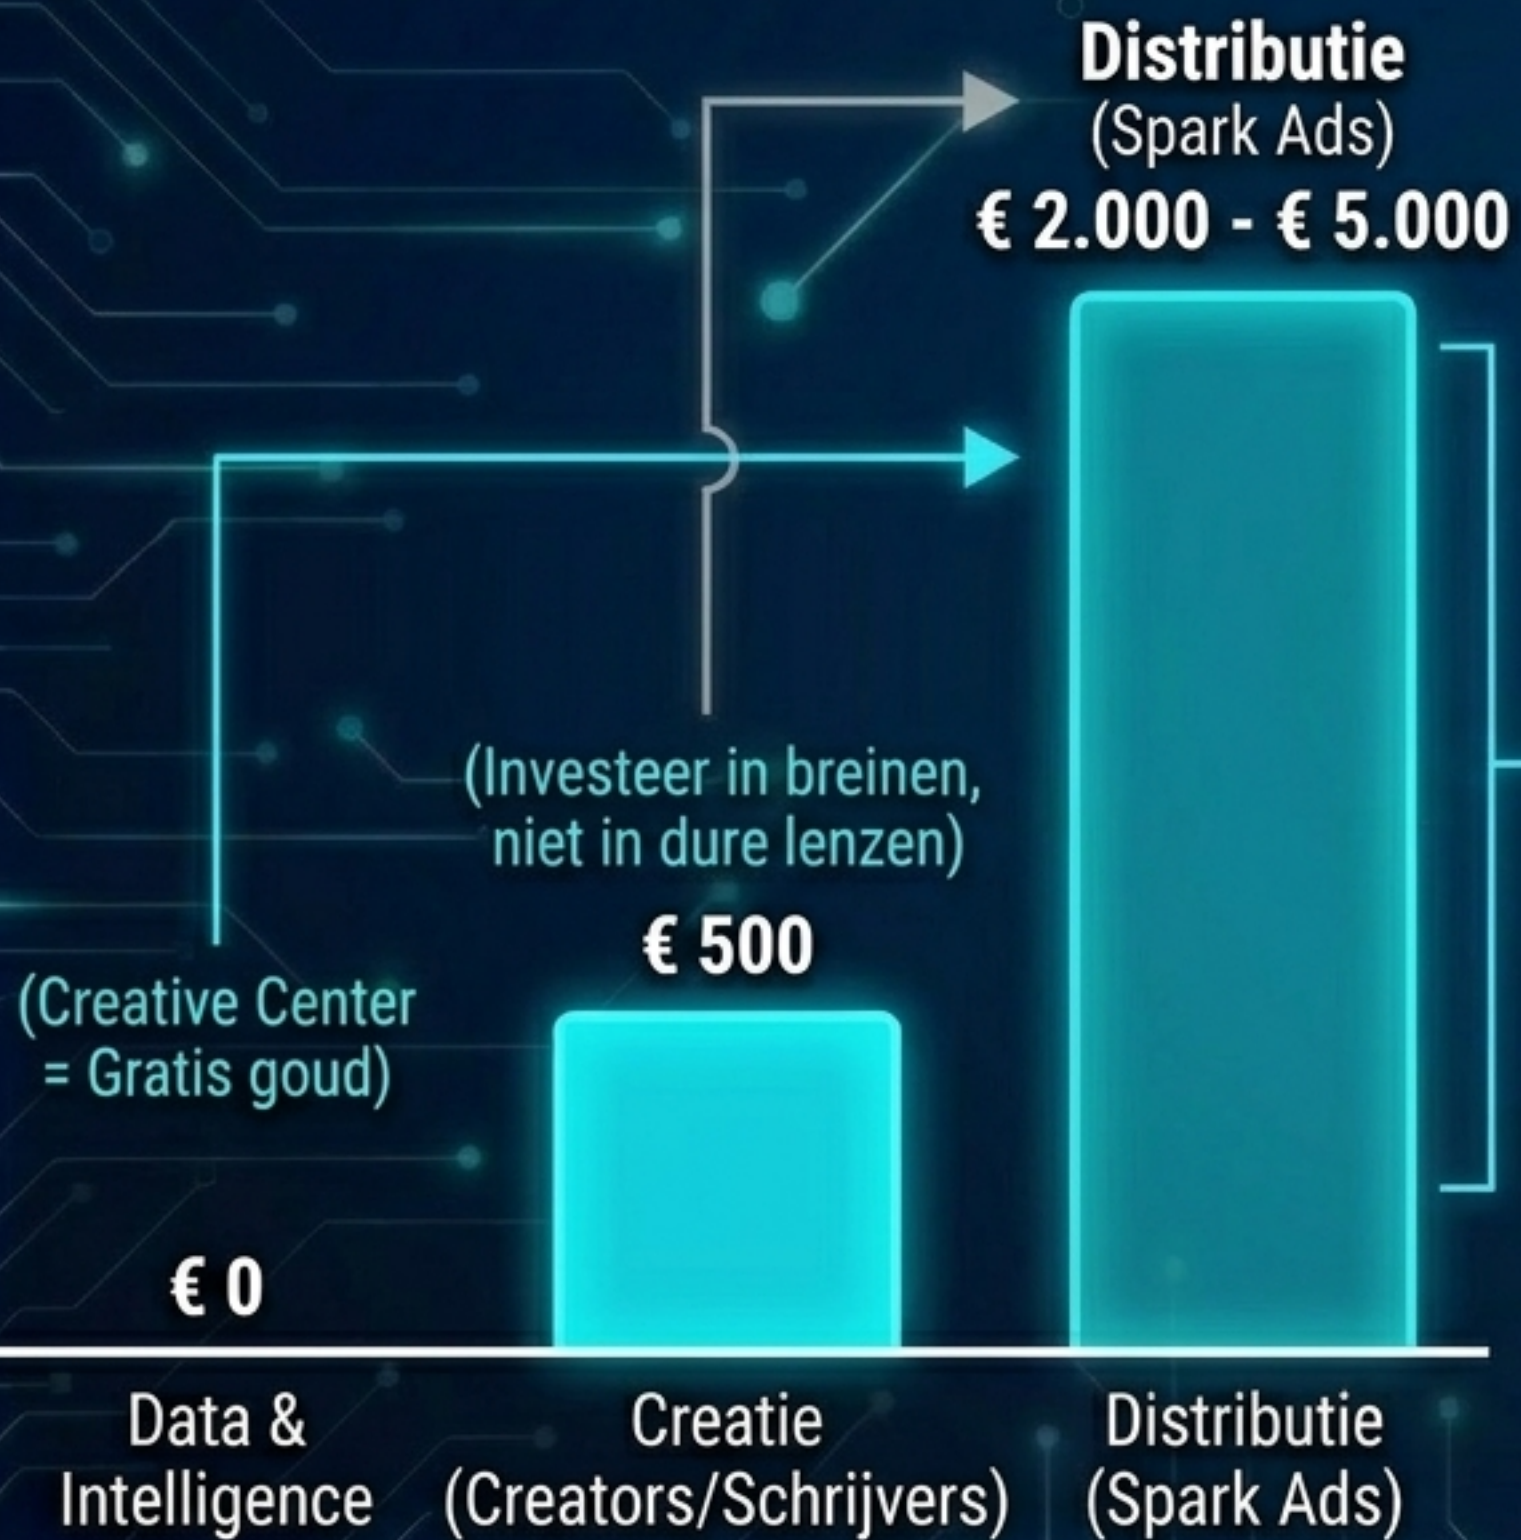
Distributie
(Spark Ads)
€ 2.000 - € 5.000

(Investeer in breinen, niet in dure lenzen)

€ 500

(Creative Center = Gratis goud)

€ 0

Data & Intelligence

Creatie (Creators/Schrijvers)

Distributie (Spark Ads)